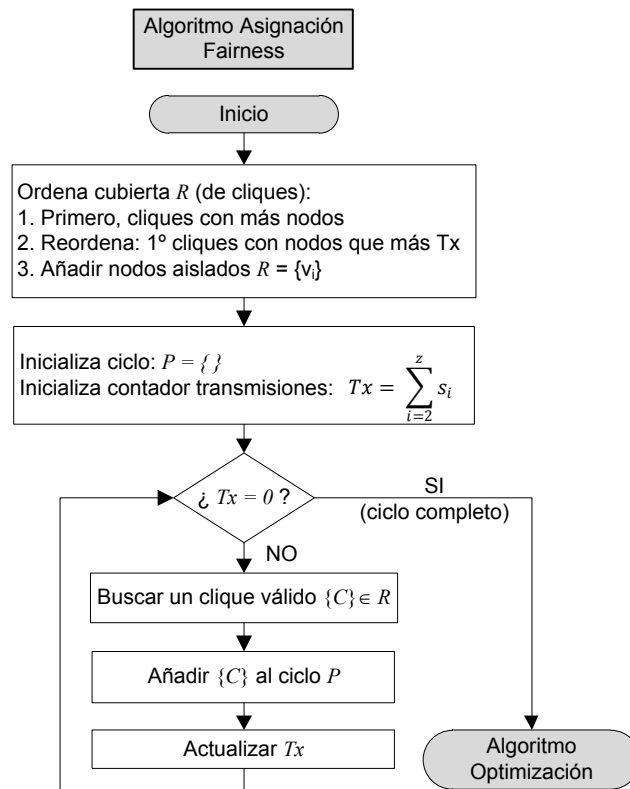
Algoritmo Asignación Fairness

Inicio

Ordena cubierta $R$ (de cliques):
1. Primero, cliques con más nodos
2. Reordena: 1º cliques con nodos que más Tx
3. Añadir nodos aislados $R$ = {$v_i$}

Inicializa ciclo: $P = \{\}$
Inicializa contador transmisiones: $Tx = \sum_{i=2}^{z} s_i$

¿ $Tx = 0$ ?

SI
(ciclo completo)

NO

Buscar un clique válido $\{C\} \in R$

Añadir $\{C\}$ al ciclo $P$

Actualizar $Tx$

Algoritmo Optimización